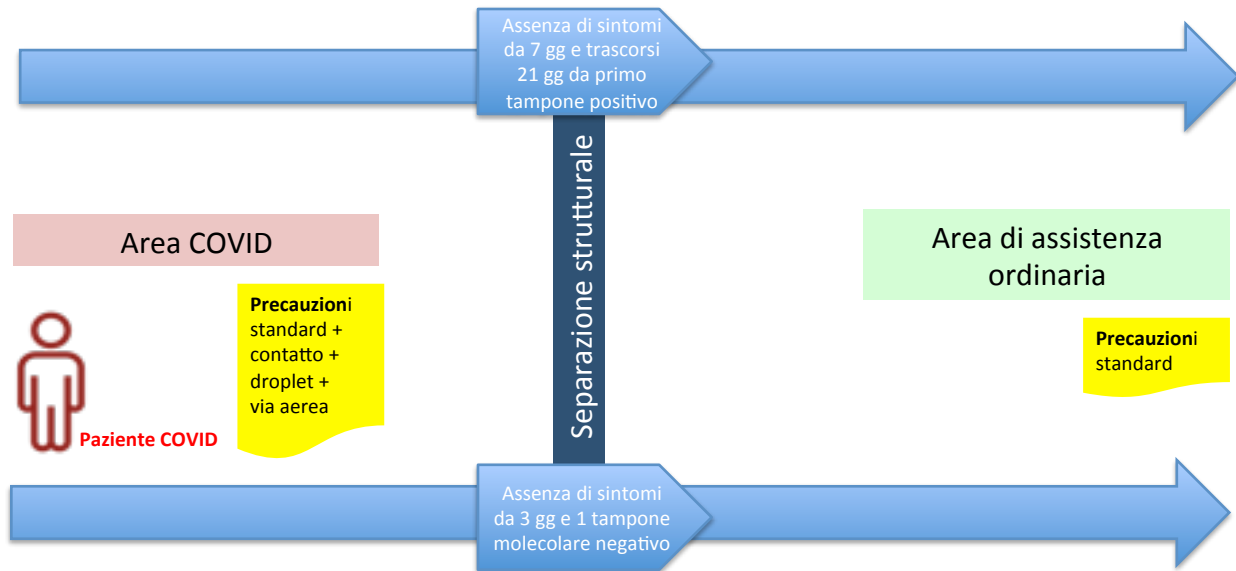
Assenza di sintomi da 7 gg e trascorsi 21 gg da primo tampone positivo

Separazione strutturale

Area COVID

Precauzioni standard + contatto + droplet + via aerea

Paziente COVID

Area di assistenza ordinaria

Precauzioni standard

Assenza di sintomi da 3 gg e 1 tampone molecolare negativo